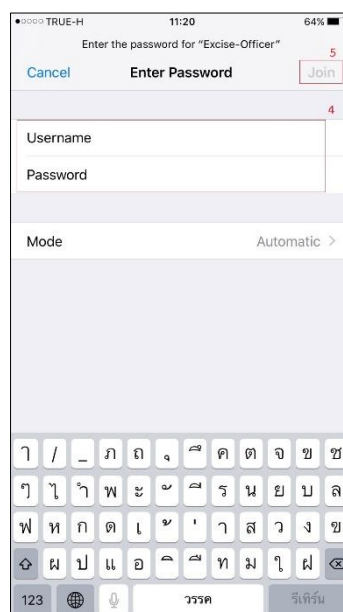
●○○○○ TRUE-H 11:20 64%

Enter the password for "Excise-Officer"

Cancel Enter Password Join

5

4

Username

Password

Mode Automatic >

ๅ / _ ภ ถ ุ ึ ค ต จ ข ช

ๆ ไ ำ พ ะ ั ี ร น ย บ ล

ฟ ห ก ด เ ้ ่ า ส ว ง ข

ผ ป แ อ ิ ื ท ม ใ ฝ

123 วรรค รีเทิร์น